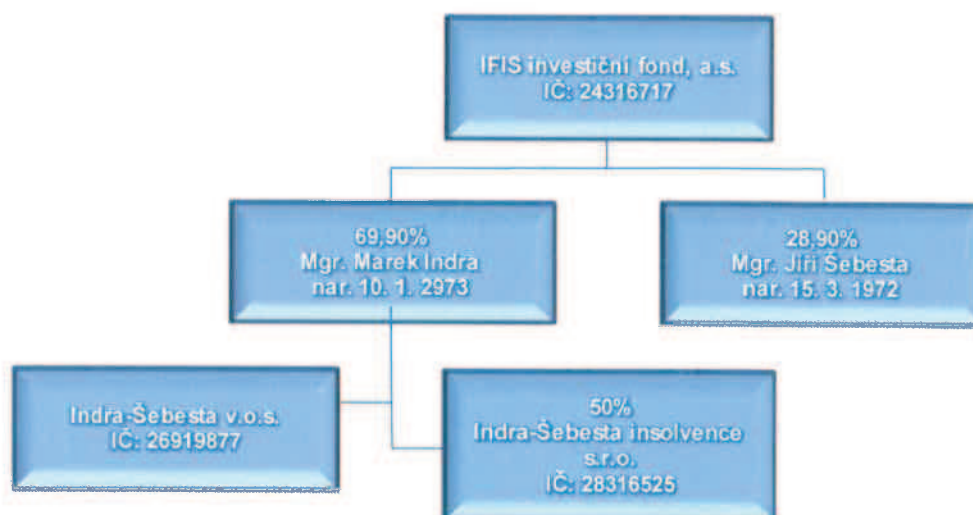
IFIS investiční fond, a.s.
IČ: 24316717

69,90%
Mgr. Marek Indra
nar. 10. 1. 2973

28,90%
Mgr. Jiří Šebesta
nar. 15. 3. 1972

Indra-Šebesta v.o.s.
IČ: 26919877

50%
Indra-Šebesta insolvence s.r.o.
IČ: 28316525